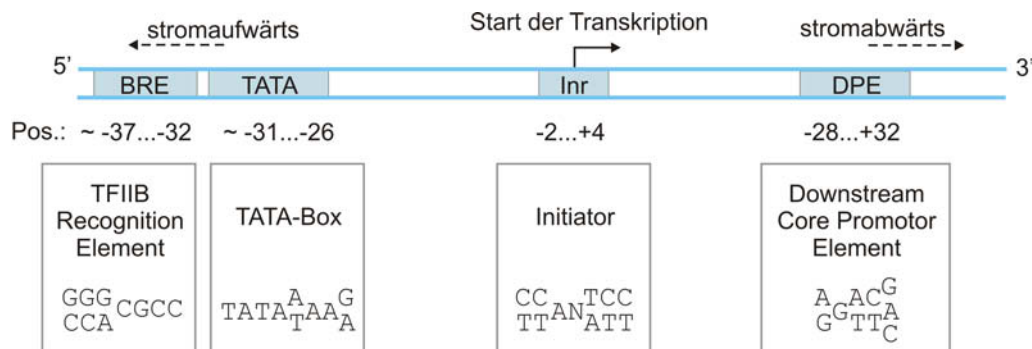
stromaufwärts

Start der Transkription

stromabwärts

5'

3'

BRE

TATA

Inr

DPE

Pos.: ~ -37...-32

~ -31...-26

-2...+4

-28...+32

TFIIB Recognition Element

GGG CCA CGCC

TATA-Box

TATA$^{A}_{T}$AA$^{G}_{A}$

Initiator

$^{CC}_{TT}$AN$^{TCC}_{ATT}$

Downstream Core Promotor Element

A G AC G A G T T A C